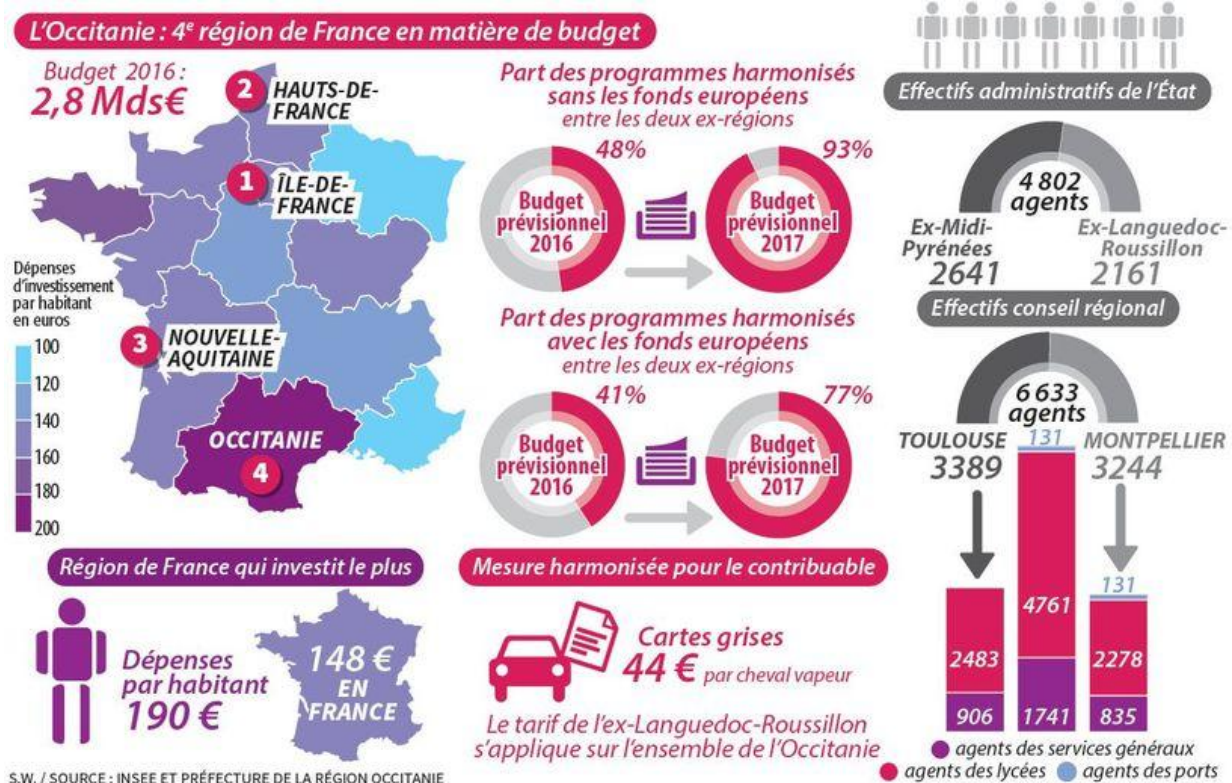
L'Occitanie : 4$^e$ région de France en matière de budget

Budget 2016 :
2,8 Mds€

2 HAUTS-DE-FRANCE

1 ÎLE-DE-FRANCE

3 NOUVELLE-AQUITAINE

OCCITANIE
4

Dépenses d'investissement par habitant en euros
100
120
140
160
180
200

Part des programmes harmonisés sans les fonds européens entre les deux ex-régions

48%
Budget prévisionnel 2016

93%
Budget prévisionnel 2017

Part des programmes harmonisés avec les fonds européens entre les deux ex-régions

41%
Budget prévisionnel 2016

77%
Budget prévisionnel 2017

Effectifs administratifs de l'État

4 802 agents
Ex-Midi-Pyrénées
2641
Ex-Languedoc-Roussillon
2161

Effectifs conseil régional

6 633 agents
TOULOUSE
3389
MONTPELLIER
3244

131
4761
1741

2483
906

131
2278
835

Région de France qui investit le plus

Dépenses par habitant
190 €

148 €
EN FRANCE

Mesure harmonisée pour le contribuable

Cartes grises
44 € par cheval vapeur

Le tarif de l'ex-Languedoc-Roussillon s'applique sur l'ensemble de l'Occitanie

agents des services généraux
agents des lycées
agents des ports

S.W. / SOURCE : INSEE ET PRÉFECTURE DE LA RÉGION OCCITANIE